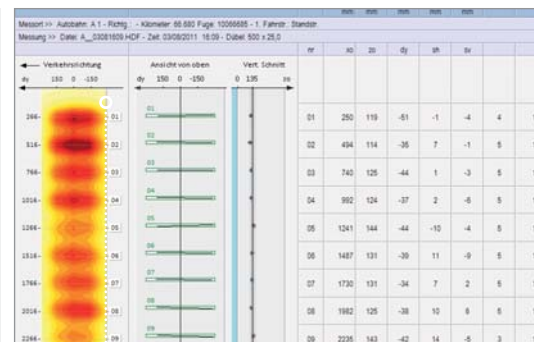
Messort >> Autobahn: A 1 - Richtg.: - Kilometer: 66.680 Fuge: 10066685 - 1. Fahrstr.: Standstr.

Messung >> Datei: A___03081609.HDF - Zeit: 03/08/2011 16:09 - Dübel: 500 x 25,0

mm mm mm mm mm

← Verkehrsrichtung

dy 150 0 -150

Ansicht von oben

dy 150 0 -150

Vert. Schnitt

0 135 zo

266- 01
516- 02
766- 03
1016- 04
1266- 05
1516- 06
1766- 07
2016- 08
2266- 09

01
02
03
04
05
06
07
08
09

| nr | xo | zo | dy | sh | sv | | |
|---|---|---|---|---|---|---|---|
| 01 | 250 | 119 | -51 | -1 | -4 | 4 | |
| 02 | 494 | 114 | -36 | 7 | -1 | 5 | |
| 03 | 740 | 125 | -44 | 1 | -3 | 5 | |
| 04 | 992 | 124 | -37 | 2 | -6 | 5 | |
| 05 | 1241 | 144 | -44 | -10 | -4 | 5 | |
| 06 | 1487 | 131 | -39 | 11 | -9 | 5 | |
| 07 | 1730 | 131 | -34 | 7 | 2 | 5 | |
| 08 | 1982 | 125 | -38 | 10 | 6 | 5 | |
| 09 | 2235 | 143 | -42 | 14 | -5 | 3 | |